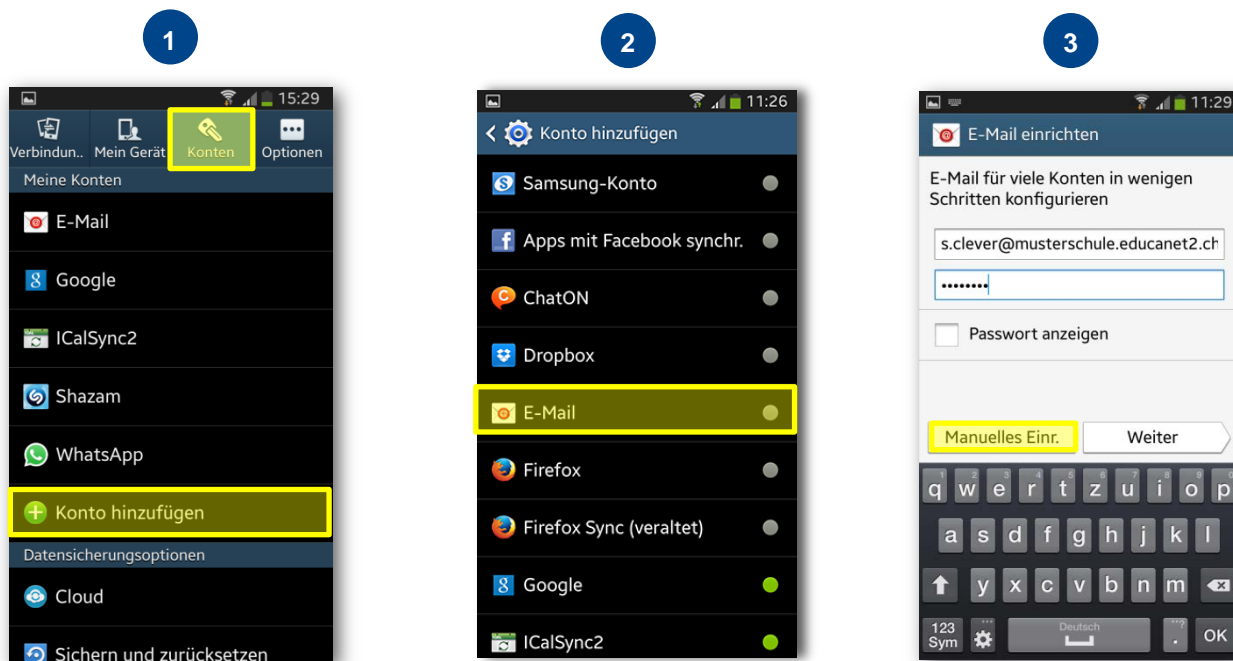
1

15:29

Verbindun.. Mein Gerät Konten Optionen

Meine Konten

E-Mail

Google

ICalSync2

Shazam

WhatsApp

Konto hinzufügen

Datensicherungsoptionen

Cloud

Sichern und zurücksetzen

2

11:26

Konto hinzufügen

Samsung-Konto

Apps mit Facebook synchr.

ChatON

Dropbox

E-Mail

Firefox

Firefox Sync (veraltet)

Google

ICalSync2

3

11:29

E-Mail einrichten

E-Mail für viele Konten in wenigen Schritten konfigurieren

s.clever@musterschule.educanet2.ch

••••••••

Passwort anzeigen

Manuelles Einr.

Weiter

q w e r t z u i o p

a s d f g h j k l

y x c v b n m

123 Sym

Deutsch

OK